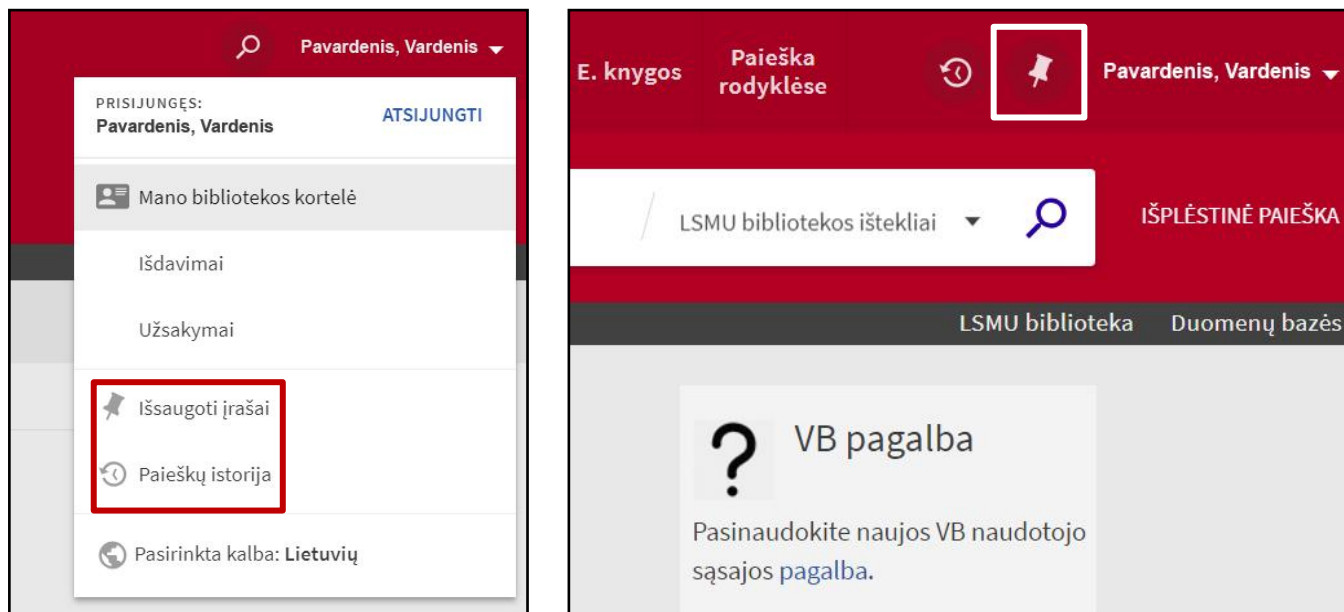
Pavardenis, Vardenis

PRISIJUNGĘS:
Pavardenis, Vardenis

ATSIJUNGTI

Mano bibliotekos kortelė

Išdavimai

Užsakymai

Išsaugoti įrašai

Paieškų istorija

Pasirinkta kalba: Lietuvių

E. knygos

Paieška rodyklėse

Pavardenis, Vardenis

LSMU bibliotekos ištekliai

IŠPLĖSTINĖ PAIEŠKA

LSMU biblioteka

Duomenų bazės

?

VB pagalba

Pasinaudokite naujos VB naudotojo sąsajos pagalba.